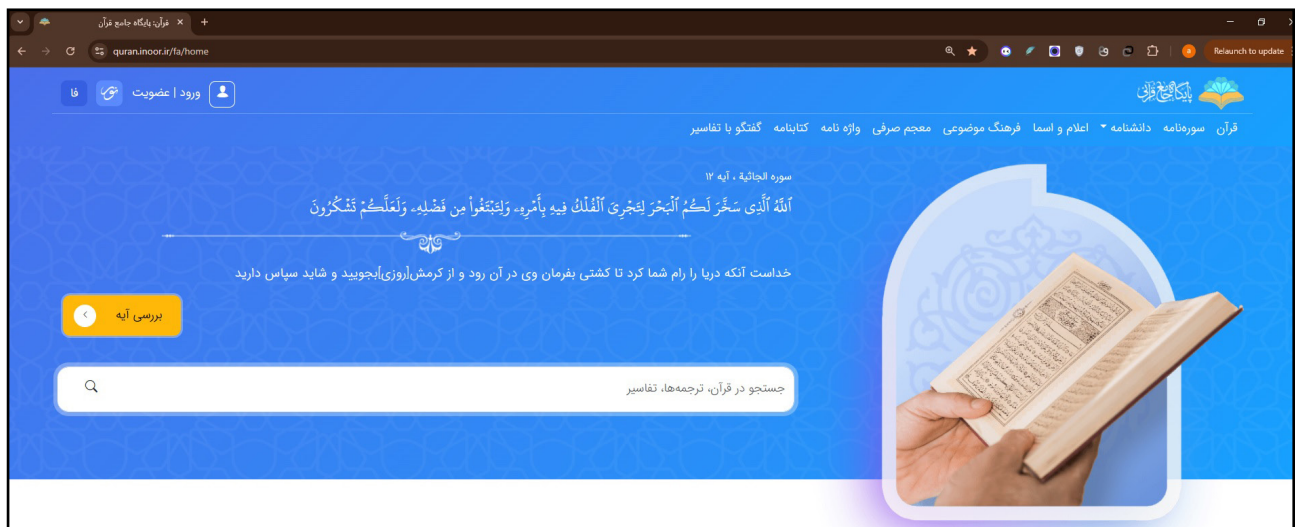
قرآن: پایگاه جامع قرآن ×
+
quran.inoor.ir/fa/home
Relaunch to update

پایگاه جامع قرآنی
ورود | عضویت
فا

قرآن سوره‌نامه دانشنامه اعلام و اسما فرهنگ موضوعی معجم صرفی واژه نامه کتابنامه گفتگو با تفاسیر

سوره الجاثیة ، آیه ۱۲
ٱللَّهُ ٱلَّذِى سَخَّرَ لَكُمُ ٱلْبَحْرَ لِتَجْرِىَ ٱلْفُلْكُ فِيهِ بِأَمْرِهِۦ وَلِتَبْتَغُوا۟ مِن فَضْلِهِۦ وَلَعَلَّكُمْ تَشْكُرُونَ

خداست آنکه دریا را رام شما کرد تا کشتی بفرمان وی در آن رود و از کرمش[روزی]بجویید و شاید سپاس دارید

بررسی آیه

جستجو در قرآن، ترجمه‌ها، تفاسیر